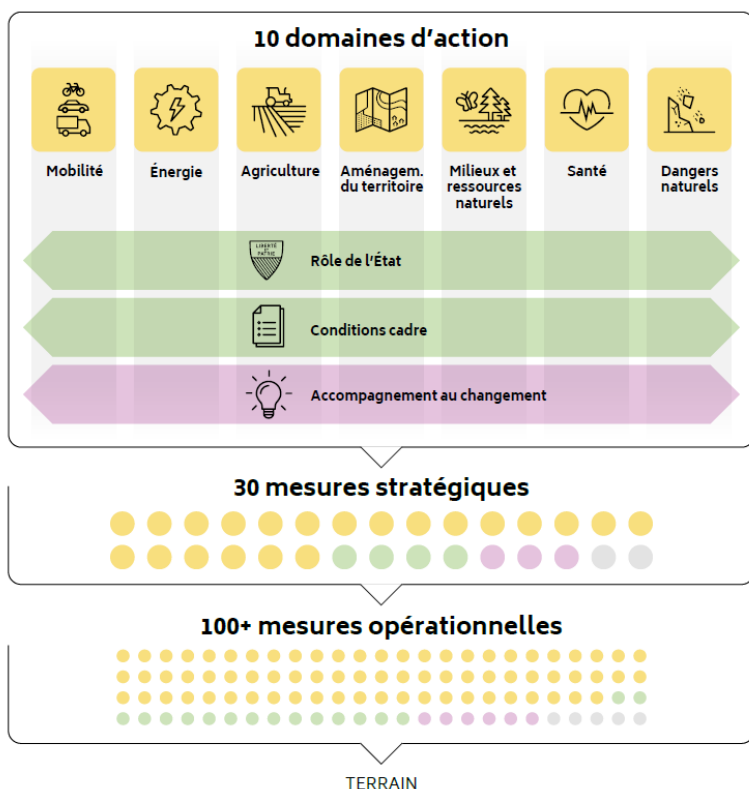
10 domaines d'action

Mobilité

Énergie

Agriculture

Aménagem. du territoire

Milieux et ressources naturels

Santé

Dangers naturels

LIBERTÉ ET PATRIE

Rôle de l'État

Conditions cadre

Accompagnement au changement

30 mesures stratégiques

100+ mesures opérationnelles

TERRAIN